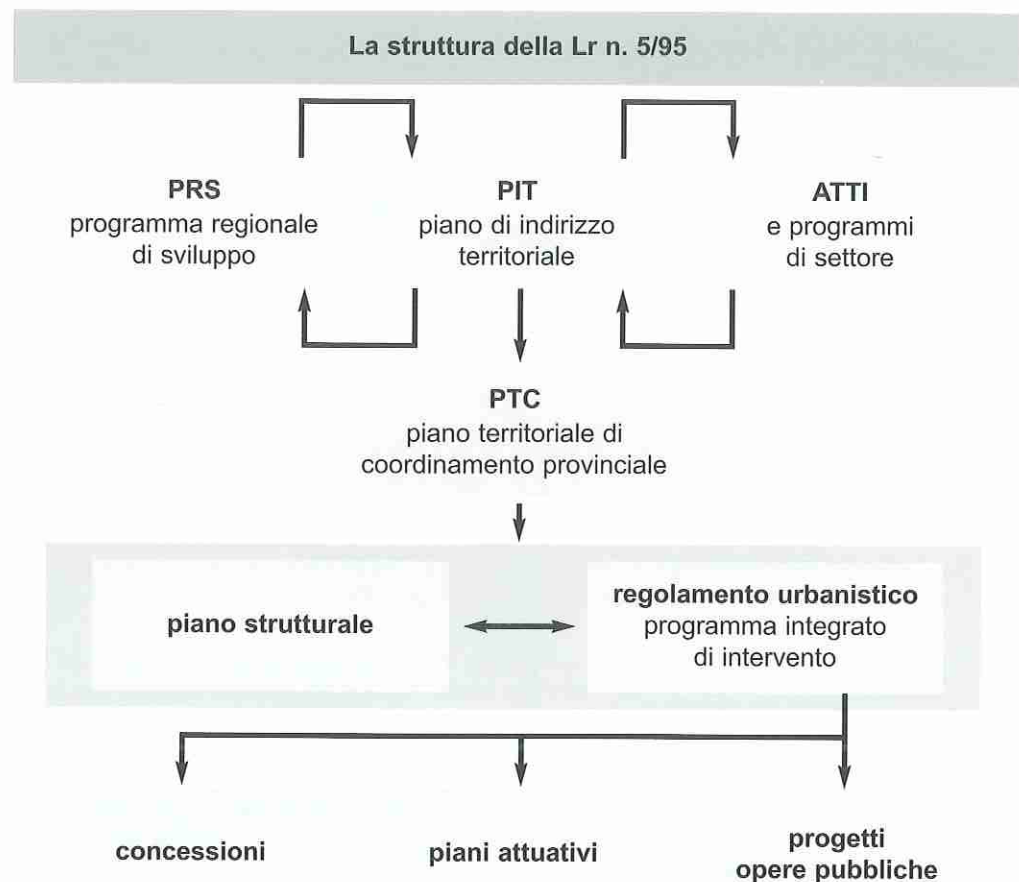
La struttura della Lr n. 5/95

PRS
programma regionale
di sviluppo

PIT
piano di indirizzo
territoriale

ATTI
e programmi
di settore

PTC
piano territoriale di
coordinamento provinciale

piano strutturale

regolamento urbanistico
programma integrato
di intervento

concessioni

piani attuativi

progetti
opere pubbliche